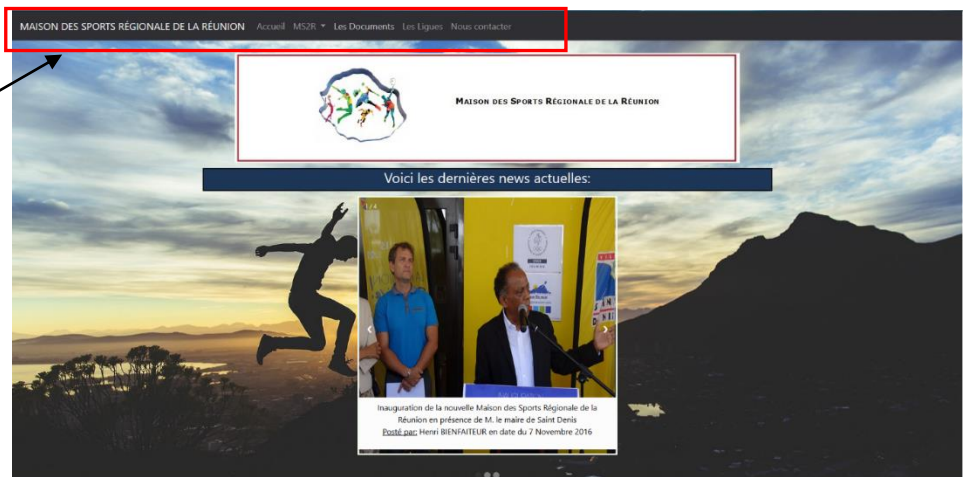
MAISON DES SPORTS RÉGIONALE DE LA RÉUNION Accueil MS2R ▾ Les Documents Les Ligues Nous contacter

MAISON DES SPORTS RÉGIONALE DE LA RÉUNION

Voici les dernières news actuelles:

1 / 4

Inauguration de la nouvelle Maison des Sports Régionale de la Réunion en présence de M. le maire de Saint Denis
Posté par: Henri BIENFAITEUR en date du 7 Novembre 2016